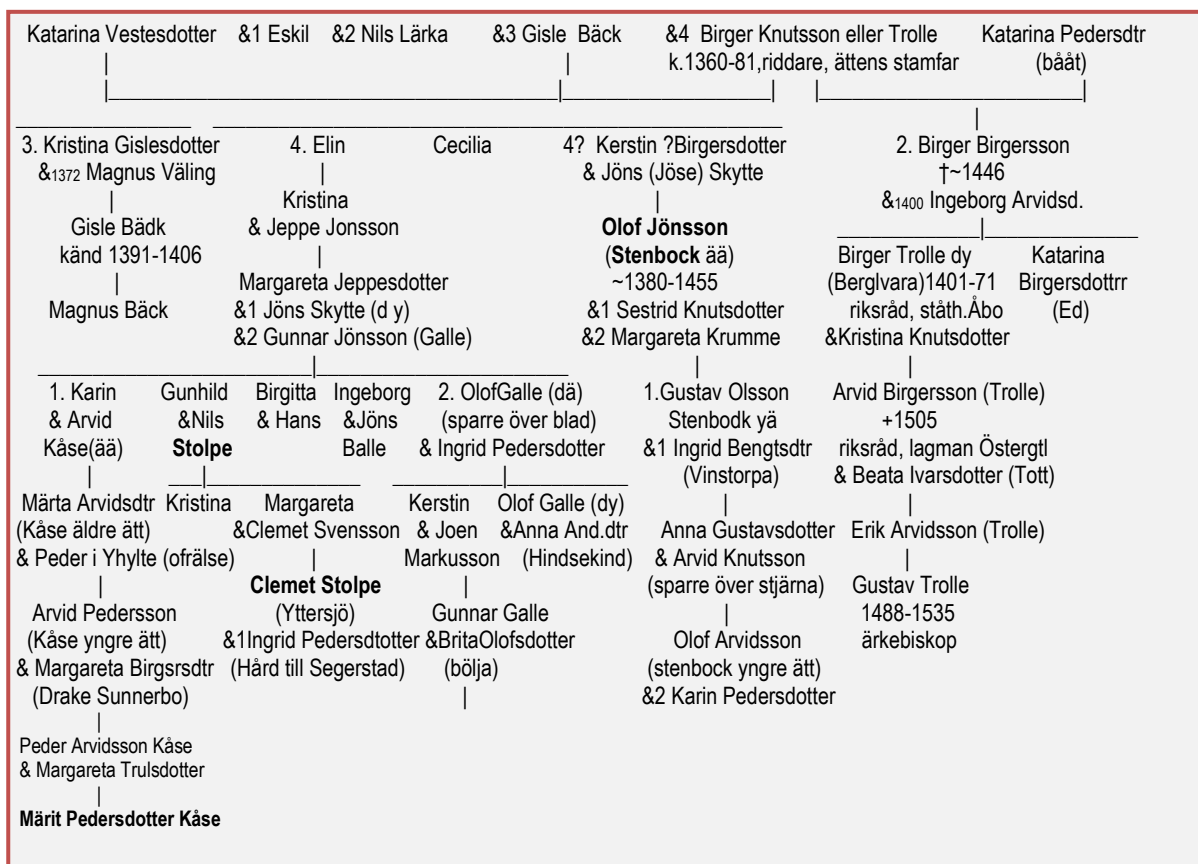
Katarina Vestesdotter &1 Eskil &2 Nils Lärka &3 Gisle Bäck &4 Birger Knutsson eller Trolle k.1360-81,riddare, ättens stamfar Katarina Pedersdtr (bååt)

3. Kristina Gislesdotter &1372 Magnus Väling
Gisle Bädk känd 1391-1406
Magnus Bäck

4. Elin
Kristina & Jeppe Jonsson
Margareta Jeppesdotter &1 Jöns Skytte (d y) &2 Gunnar Jönsson (Galle)

Cecilia

4? Kerstin ?Birgersdotter & Jöns (Jöse) Skytte
**Olof Jönsson** (**Stenbock** ää) ~1380-1455 &1 Sestrid Knutsdotter &2 Margareta Krumme
1.Gustav Olsson Stenbodk yä &1 Ingrid Bengtsdtr (Vinstorpa)
Anna Gustavsdotter & Arvid Knutsson (sparre över stjärna)
Olof Arvidsson (stenbock yngre ätt) &2 Karin Pedersdotter

2. Birger Birgersson †~1446 &1400 Ingeborg Arvidsd.
Birger Trolle dy (Berglvara)1401-71 riksråd, ståth.Åbo &Kristina Knutsdotter
Katarina Birgersdottrr (Ed)
Arvid Birgersson (Trolle) +1505 riksråd, lagman Östergtl & Beata Ivarsdotter (Tott)
Erik Arvidsson (Trolle)
Gustav Trolle 1488-1535 ärkebiskop

1. Karin & Arvid Kåse(ää)
Märta Arvidsdtr (Kåse äldre ätt) & Peder i Yhylte (ofrälse)
Arvid Pedersson (Kåse yngre ätt) & Margareta Birgsrsdtr (Drake Sunnerbo)
Peder Arvidsson Kåse & Margareta Trulsdotter
**Märit Pedersdotter Kåse**

Gunhild &Nils **Stolpe**
Kristina
Margareta &Clemet Svensson
**Clemet Stolpe** (Yttersjö) &1Ingrid Pedersdtotter (Hård till Segerstad)

Birgitta & Hans

Ingeborg &Jöns Balle

2. OlofGalle (dä) (sparre över blad) & Ingrid Pedersdotter
Kerstin & Joen Markusson
Gunnar Galle &BritaOlofsdotter (bölja)
Olof Galle (dy) &Anna And.dtr (Hindsekind)